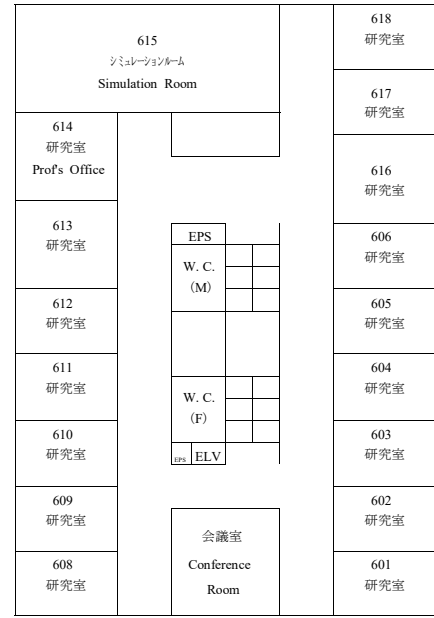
615
シミュレーションルーム
Simulation Room

618
研究室

617
研究室

614
研究室
Prof's Office

616
研究室

613
研究室

EPS

W. C.
(M)

606
研究室

612
研究室

605
研究室

611
研究室

604
研究室

W. C.
(F)

610
研究室

EPS ELV

603
研究室

609
研究室

602
研究室

会議室
Conference
Room

608
研究室

601
研究室